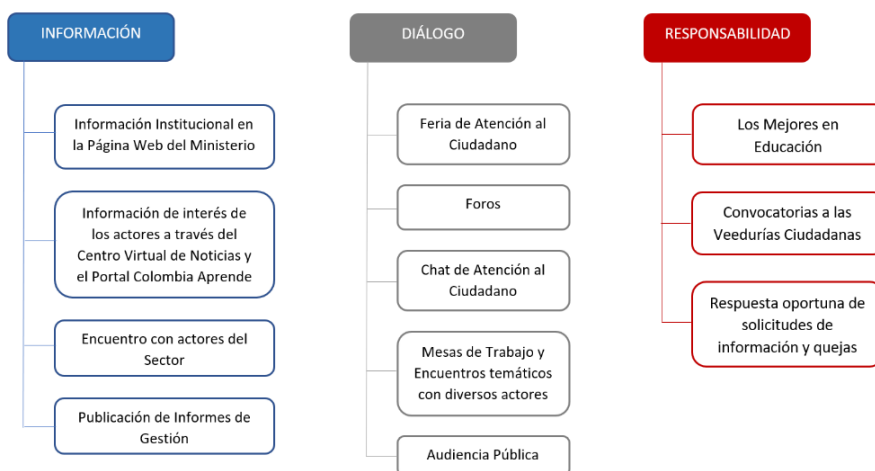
INFORMACIÓN

Información Institucional en la Página Web del Ministerio

Información de interés de los actores a través del Centro Virtual de Noticias y el Portal Colombia Aprende

Encuentro con actores del Sector

Publicación de Informes de Gestión

DIÁLOGO

Feria de Atención al Ciudadano

Foros

Chat de Atención al Ciudadano

Mesas de Trabajo y Encuentros temáticos con diversos actores

Audiencia Pública

RESPONSABILIDAD

Los Mejores en Educación

Convocatorias a las Veedurías Ciudadanas

Respuesta oportuna de solicitudes de información y quejas